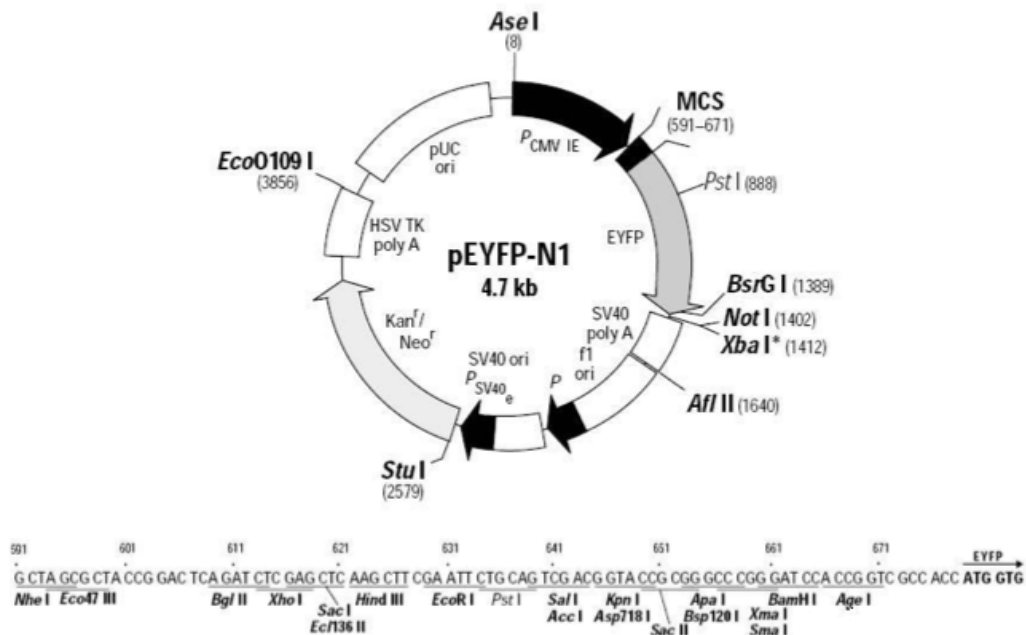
*Ase* I
(8)

MCS
(591–671)

$P_{CMV\ IE}$

*Pst* I (888)

pUC ori

*Eco*O109 I
(3856)

HSV TK poly A

EYFP

pEYFP-N1
4.7 kb

*Bsr*G I (1389)

*Not* I (1402)

*Xba* I* (1412)

Kan$^r$/ Neo$^r$

SV40 poly A

f1 ori

SV40 ori

$P_{SV40_e}$

$P$

*Afl* II (1640)

*Stu* I
(2579)

591 601 611 621 631 641 651 661 671

G CTA GCG CTA CCG GAC TCA GAT CTC GAG CTC AAG CTT CGA ATT CTG CAG TCG ACG GTA CCG CGG GCC CGG GAT CCA CCG GTC GCC ACC ATG GTG

EYFP

*Nhe* I *Eco*47 III *Bgl* II *Xho* I *Sac* I *Ecl*136 II *Hind* III *Eco*R I *Pst* I *Sal* I *Acc* I *Kpn* I *Asp*718 I *Sac* II *Apa* I *Bsp*120 I *Bam*H I *Xma* I *Sma* I *Age* I